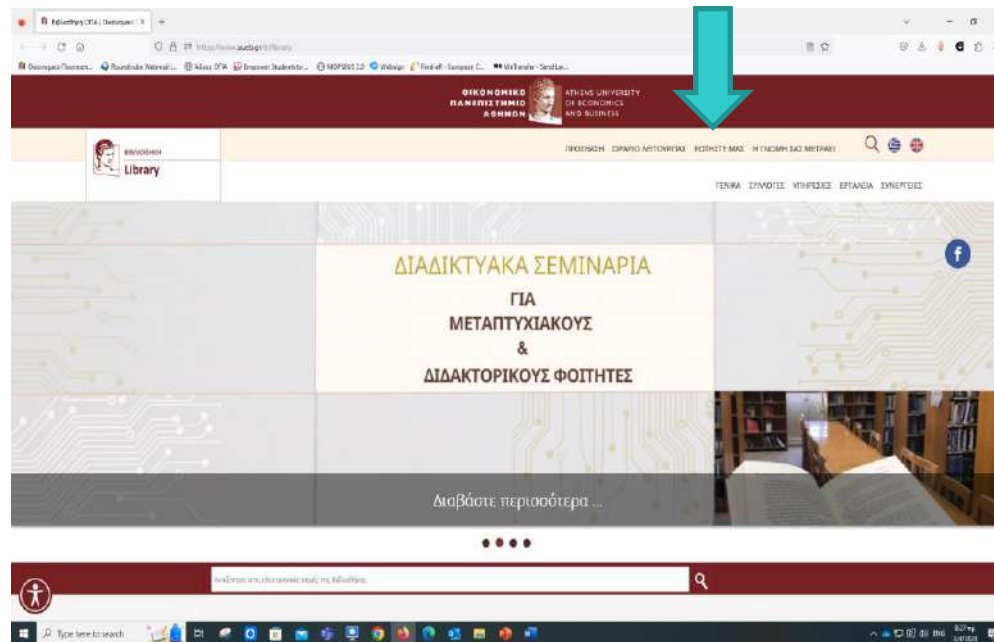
Βιβλιοθήκη ΟΠΑ | Οικονομικό

https://www.aueb.gr/el/library

ΟΙΚΟΝΟΜΙΚΟ ΠΑΝΕΠΙΣΤΗΜΙΟ ΑΘΗΝΩΝ

ATHENS UNIVERSITY OF ECONOMICS AND BUSINESS

ΒΙΒΛΙΟΘΗΚΗ

Library

ΠΡΟΣΒΑΣΗ ΩΡΑΡΙΟ ΛΕΙΤΟΥΡΓΙΑΣ ΦΟΙΤΗΤΕΣ ΜΑΣ Η ΓΝΩΜΗ ΣΑΣ ΜΕΤΡΑΕΙ

ΓΕΝΙΚΑ ΣΥΛΛΟΓΕΣ ΥΠΗΡΕΣΙΕΣ ΕΡΓΑΛΕΙΑ ΣΥΝΕΡΓΑΣΙΕΣ

ΔΙΑΔΙΚΤΥΑΚΑ ΣΕΜΙΝΑΡΙΑ

ΓΙΑ

ΜΕΤΑΠΤΥΧΙΑΚΟΥΣ

&

ΔΙΔΑΚΤΟΡΙΚΟΥΣ ΦΟΙΤΗΤΕΣ

Διαβάστε περισσότερα ...

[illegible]

Type here to search